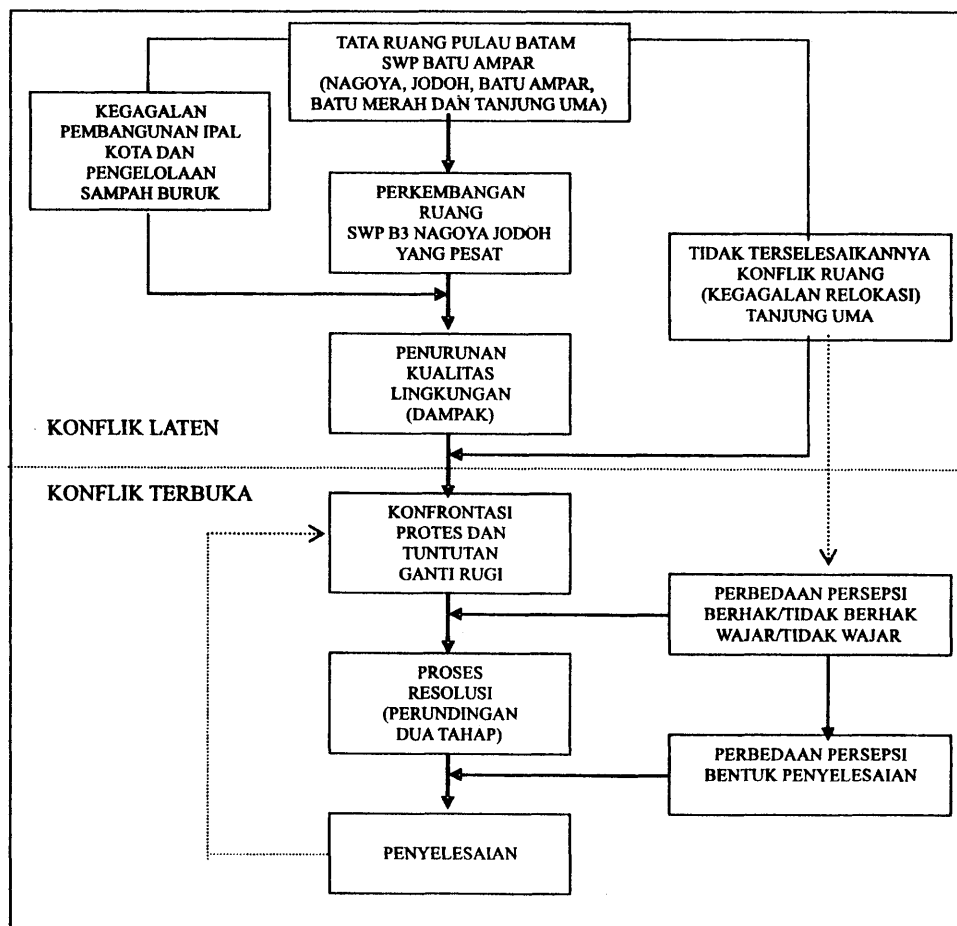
TATA RUANG PULAU BATAM
SWP BATU AMPAR
(NAGOYA, JODOH, BATU AMPAR, BATU MERAH DAN TANJUNG UMA)

KEGAGALAN PEMBANGUNAN IPAL KOTA DAN PENGELOLAAN SAMPAH BURUK

PERKEMBANGAN RUANG SWP B3 NAGOYA JODOH YANG PESAT

TIDAK TERSELESAIKANNYA KONFLIK RUANG (KEGAGALAN RELOKASI) TANJUNG UMA

PENURUNAN KUALITAS LINGKUNGAN (DAMPAK)

KONFLIK LATEN

KONFLIK TERBUKA

KONFRONTASI PROTES DAN TUNTUTAN GANTI RUGI

PERBEDAAN PERSEPSI BERHAK/TIDAK BERHAK WAJAR/TIDAK WAJAR

PROSES RESOLUSI (PERUNDINGAN DUA TAHAP)

PERBEDAAN PERSEPSI BENTUK PENYELESAIAN

PENYELESAIAN